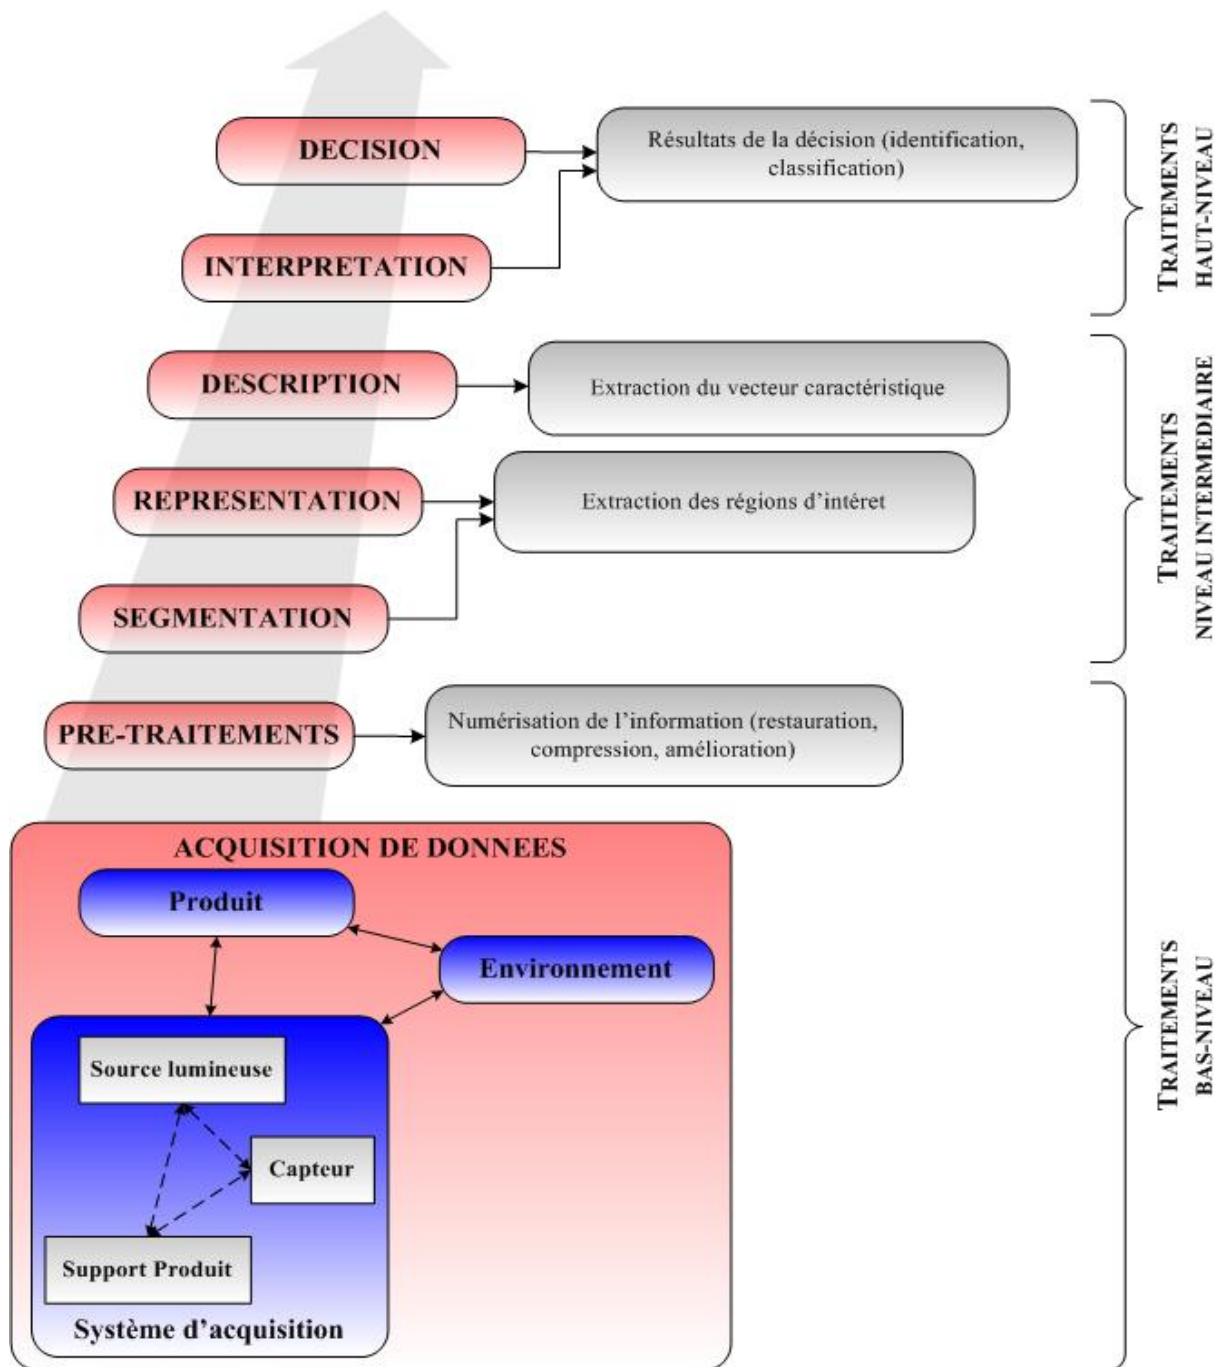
DECISION

Résultats de la décision (identification, classification)

INTERPRETATION

TRAITEMENTS HAUT-NIVEAU

DESCRIPTION

Extraction du vecteur caractéristique

REPRESENTATION

Extraction des régions d'intéret

SEGMENTATION

TRAITEMENTS NIVEAU INTERMEDIAIRE

PRE-TRAITEMENTS

Numérisation de l'information (restauration, compression, amélioration)

ACQUISITION DE DONNEES

Produit

Environnement

Source lumineuse

Capteur

Support Produit

Système d'acquisition

TRAITEMENTS BAS-NIVEAU